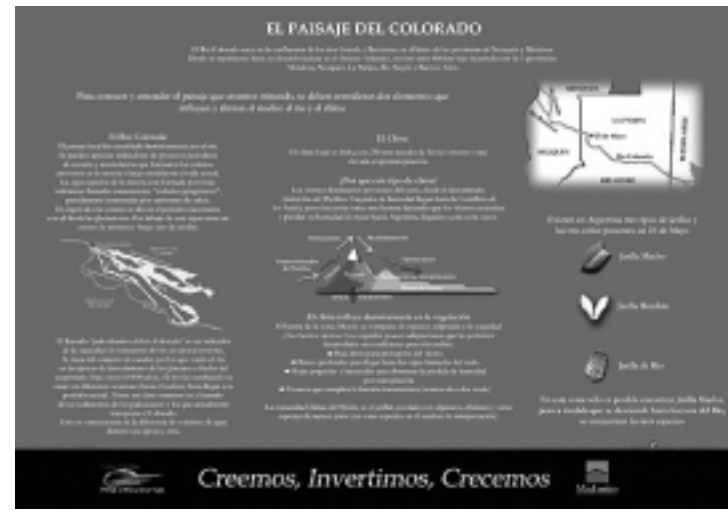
EL PAISAJE DEL COLORADO

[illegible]

Para conocer y entender el paisaje que estamos mirando es debe analizar dos elementos que influyen y dieron el modelo: el río y el clima.

El Río Colorado

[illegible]

El Clima

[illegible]

¿Por qué esta tipo de clima?

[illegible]

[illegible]

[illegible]

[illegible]

Existen en Argentina tres tipos de Jarillas y las tres están presentes en 25 de Mayo.

Jarilla Macho

Jarilla Hembra

Jarilla de Río

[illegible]

NEUQUEN

RIO NEGRO

Creemos, Invertimos, Crecemos